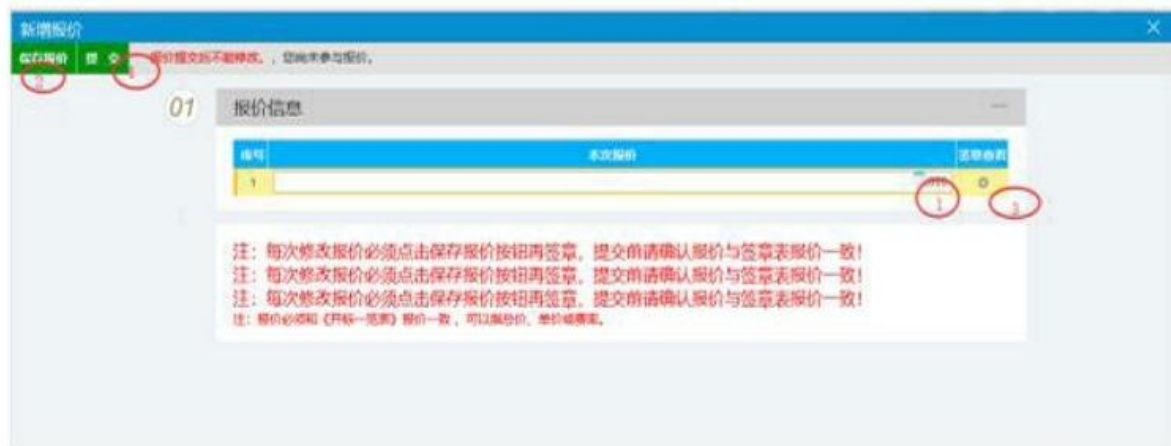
新增报价

保存报价 提 交 报价提交后不能修改。，您尚未参与报价。

2 4

01 报价信息

| 序号 | 本次报价 | 签章查看 |
|---|---|---|
| 1 | | |

1 3

注：每次修改报价必须点击保存报价按钮再签章，提交前请确认报价与签章表报价一致！
注：每次修改报价必须点击保存报价按钮再签章，提交前请确认报价与签章表报价一致！
注：每次修改报价必须点击保存报价按钮再签章，提交前请确认报价与签章表报价一致！
注：报价必须和《开标一览表》报价一致，可以填总价、单价或费率。